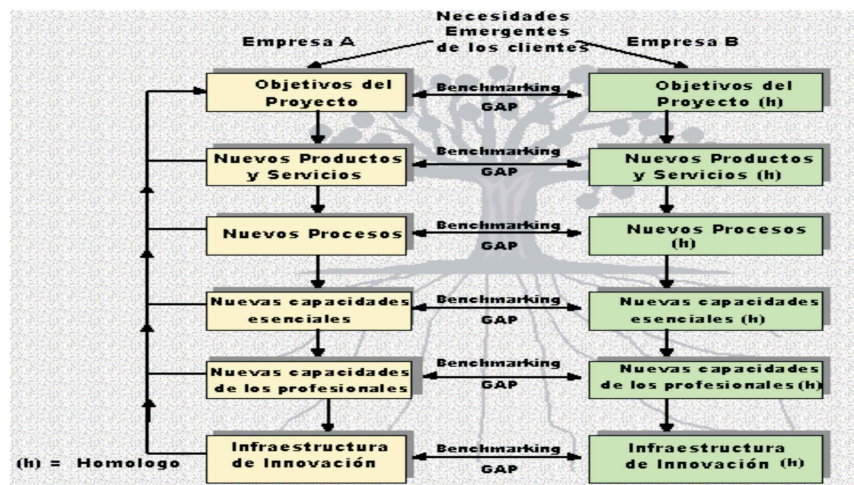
Necesidades Emergentes de los clientes

Empresa A

Empresa B

Objetivos del Proyecto

Benchmarking GAP

Objetivos del Proyecto (h)

Nuevos Productos y Servicios

Benchmarking GAP

Nuevos Productos y Servicios (h)

Nuevos Procesos

Benchmarking GAP

Nuevos Procesos (h)

Nuevas capacidades esenciales

Benchmarking GAP

Nuevas capacidades esenciales (h)

Nuevas capacidades de los profesionales

Benchmarking GAP

Nuevas capacidades de los profesionales (h)

Infraestructura de Innovación

Benchmarking GAP

Infraestructura de Innovación (h)

(h) = Homologo